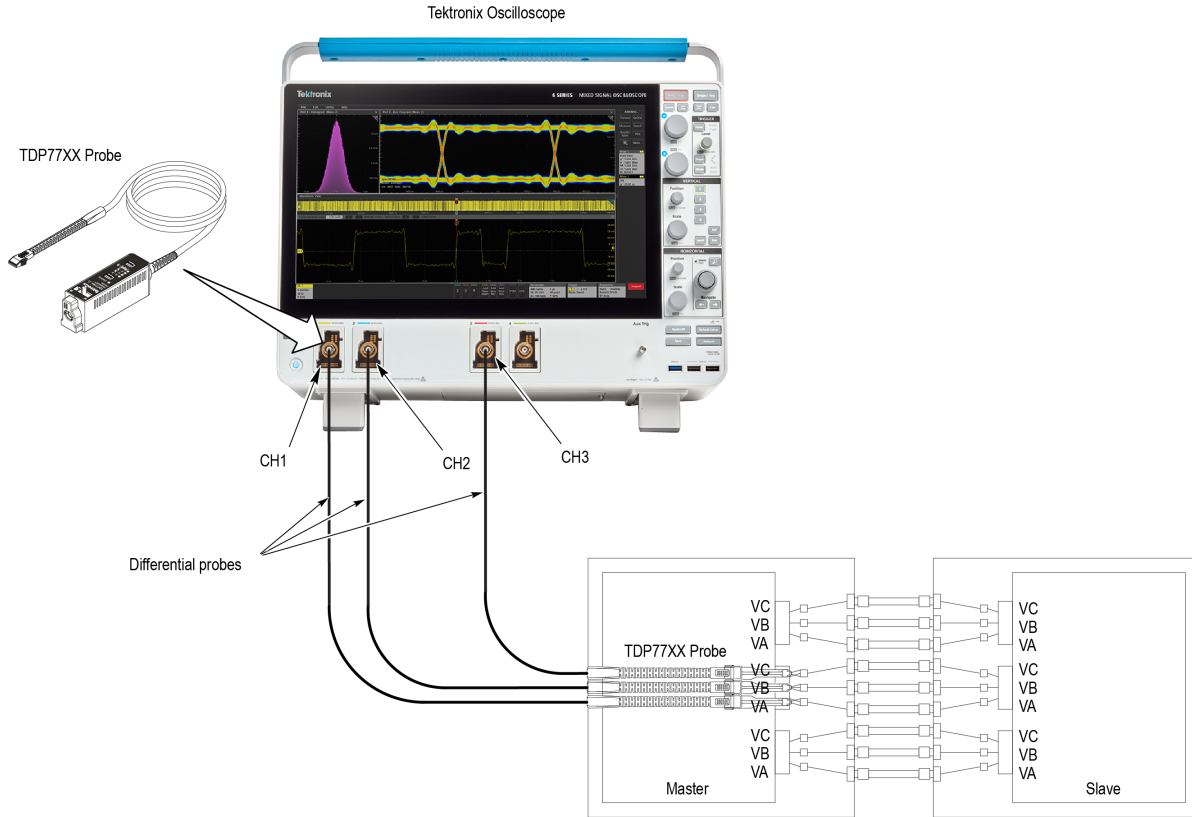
Tektronix Oscilloscope

TDP77XX Probe

Tektronix

6 SERIES MIXED SIGNAL OSCILLOSCOPE

CH1

CH2

CH3

Differential probes

TDP77XX Probe

VC
VB
VA

VC
VB
VA

VC
VB
VA

VC
VB
VA

VC
VB
VA

VC
VB
VA

Master

Slave